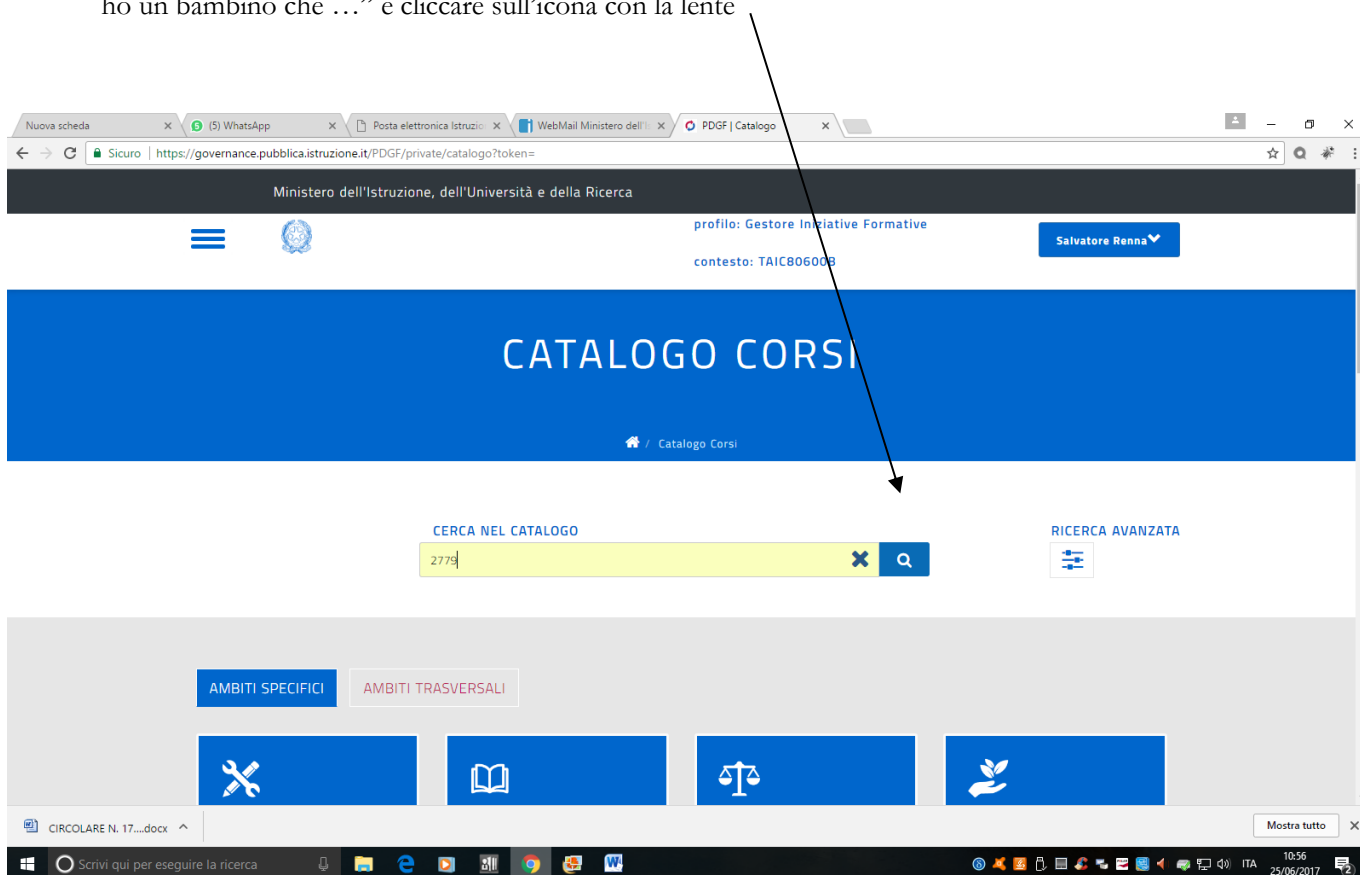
ho un bambino che …" e cliccare sull'icona con la lente

Nuova scheda ×
(5) WhatsApp ×
Posta elettronica Istruzio ×
WebMail Ministero dell'I ×
PDGF | Catalogo ×

Sicuro | https://governance.pubblica.istruzione.it/PDGF/private/catalogo?token=

Ministero dell'Istruzione, dell'Università e della Ricerca

profilo: Gestore Iniziative Formative

contesto: TAIC80600B

Salvatore Renna

CATALOGO CORSI

/ Catalogo Corsi

CERCA NEL CATALOGO

2779

RICERCA AVANZATA

AMBITI SPECIFICI

AMBITI TRASVERSALI

CIRCOLARE N. 17....docx

Mostra tutto

Scrivi qui per eseguire la ricerca

ITA 10:56 25/06/2017